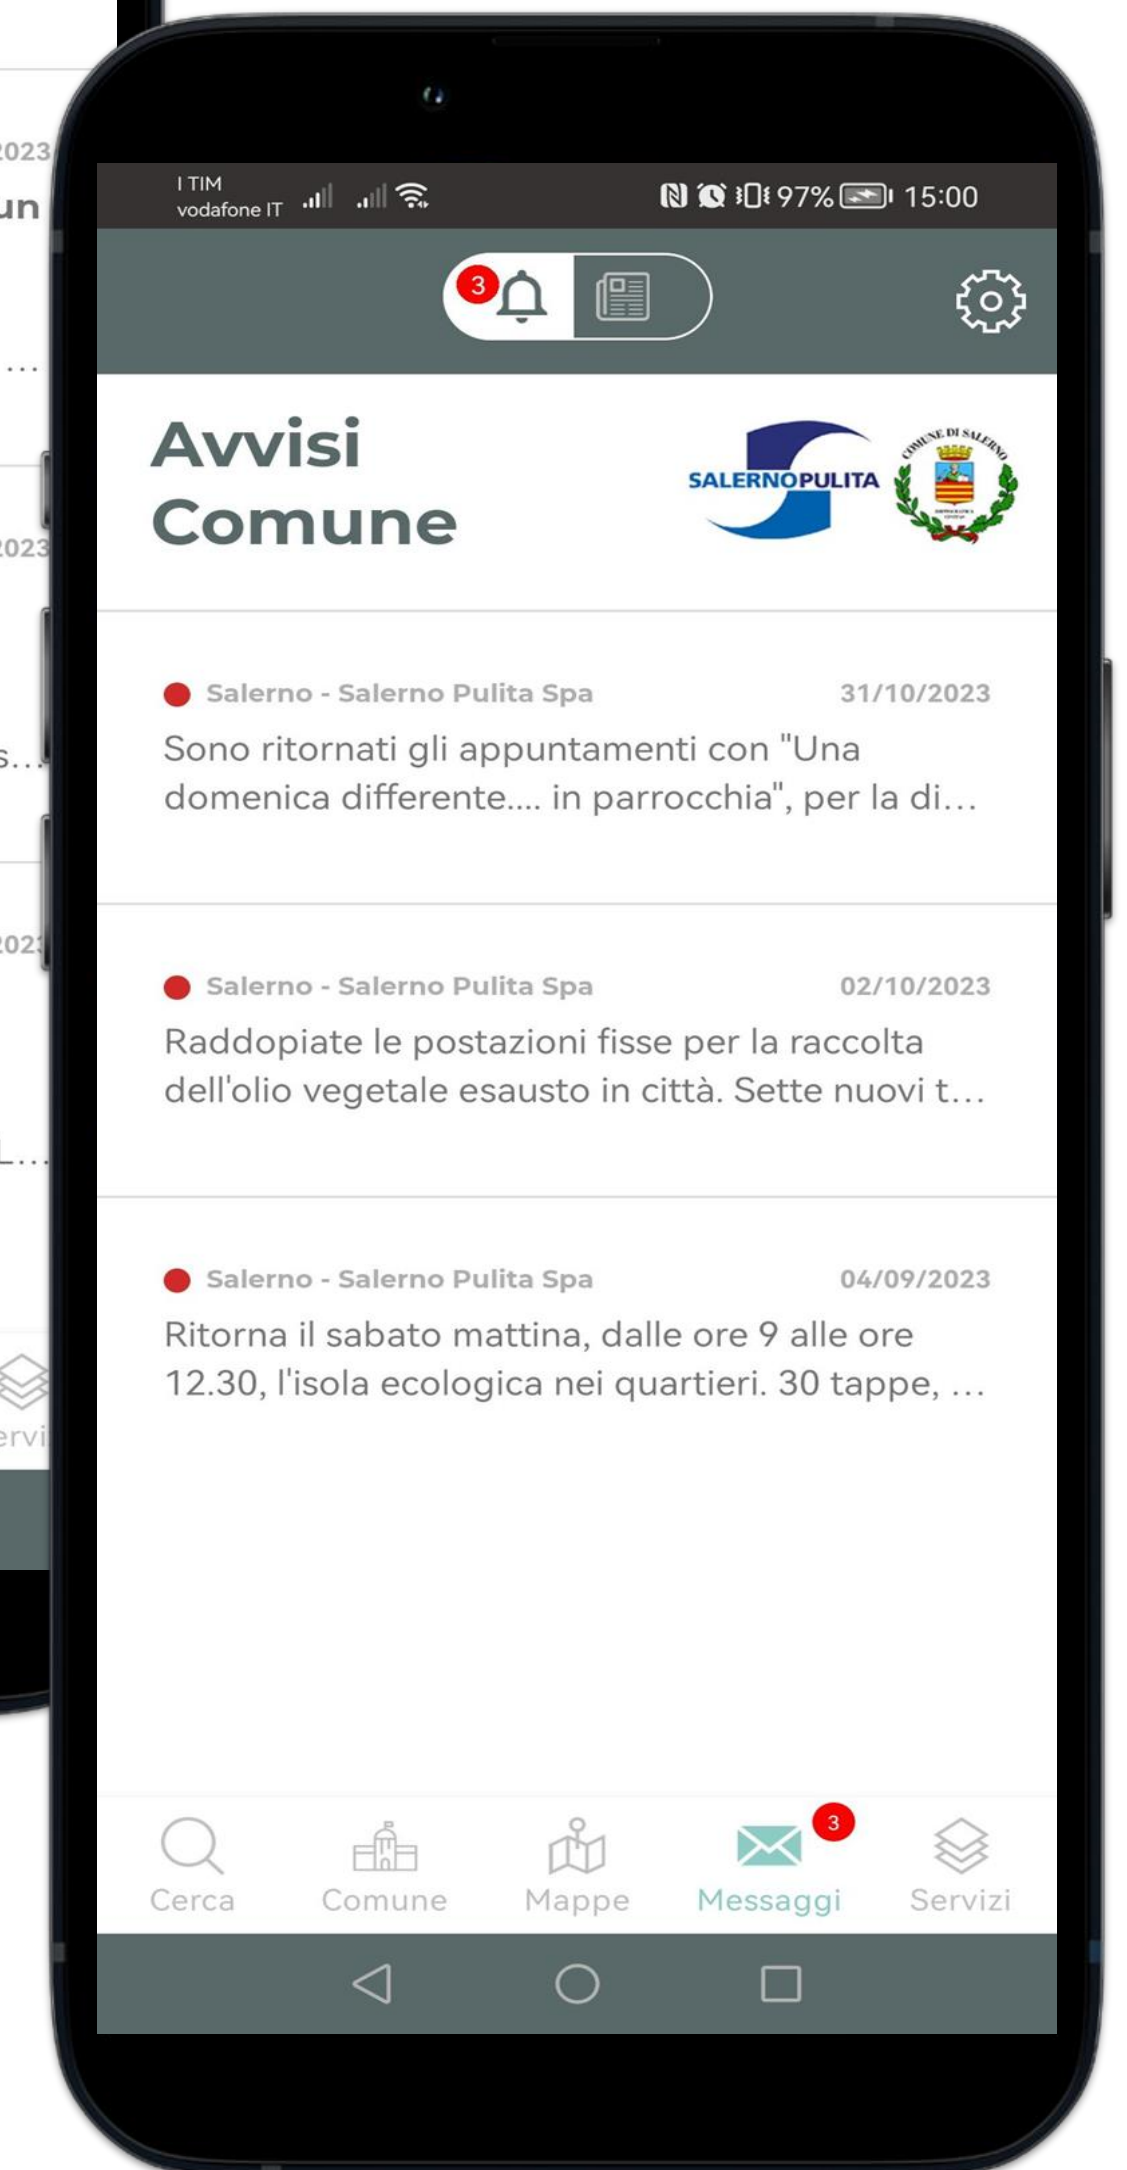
023
un
...
023
s...
023
1...
ervi

I TIM
vodafone IT
97% 15:00

3

Avvisi Comune

SALERNOPULITA

COMUNE DI SALERNO

Salerno - Salerno Pulita Spa 31/10/2023
Sono ritornati gli appuntamenti con "Una domenica differente.... in parrocchia", per la di...

Salerno - Salerno Pulita Spa 02/10/2023
Raddopiate le postazioni fisse per la raccolta dell'olio vegetale esausto in città. Sette nuovi t...

Salerno - Salerno Pulita Spa 04/09/2023
Ritorna il sabato mattina, dalle ore 9 alle ore 12.30, l'isola ecologica nei quartieri. 30 tappe, ...

Cerca
Comune
Mappe
3
Messaggi
Servizi